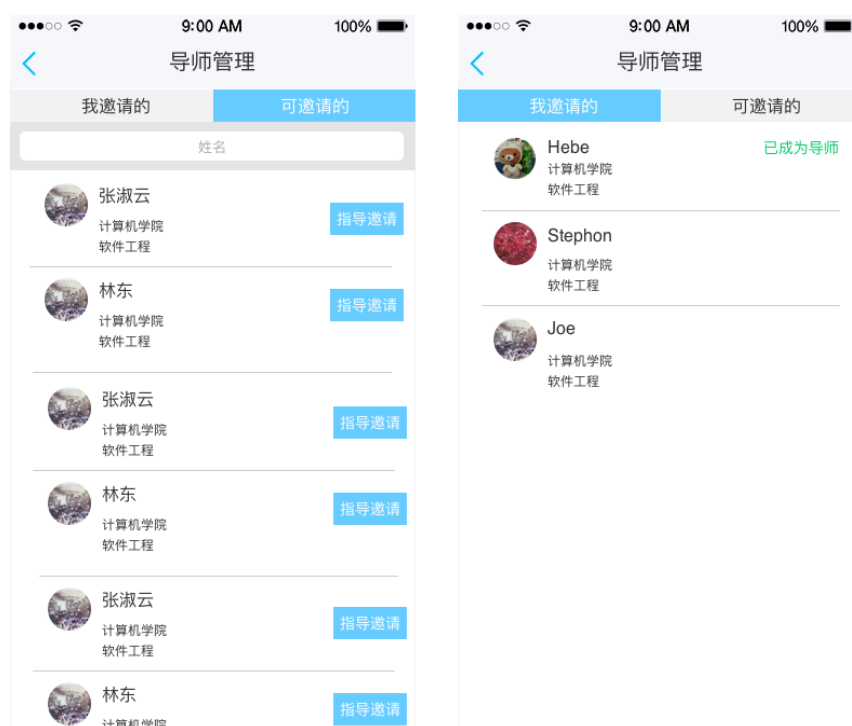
9:00 AM 100%

<

导师管理

我邀请的 可邀请的

姓名

张淑云
计算机学院
软件工程
指导邀请

林东
计算机学院
软件工程
指导邀请

张淑云
计算机学院
软件工程
指导邀请

林东
计算机学院
软件工程
指导邀请

张淑云
计算机学院
软件工程
指导邀请

林东
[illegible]
指导邀请

9:00 AM 100%

<

导师管理

我邀请的 可邀请的

Hebe
计算机学院
软件工程
已成为导师

Stephon
计算机学院
软件工程

Joe
计算机学院
软件工程